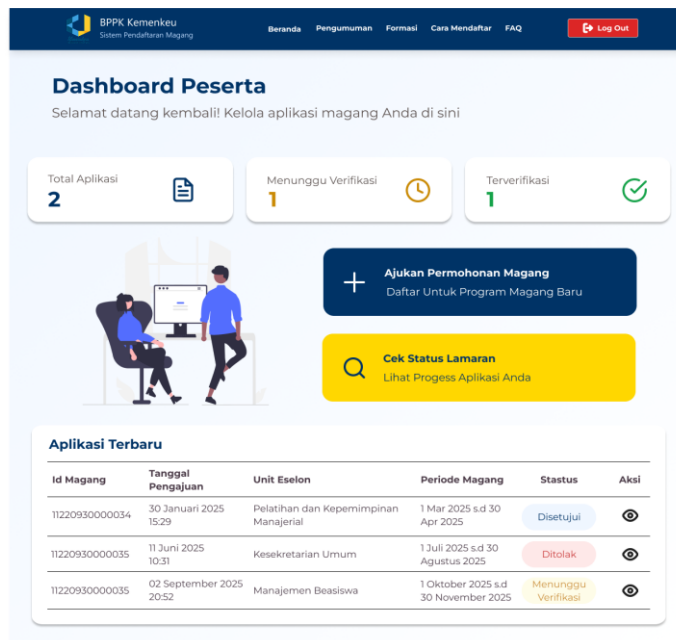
BPPK Kemenkeu
Sistem Pendaftaran Magang

Beranda Pengumuman Formasi Cara Mendaftar FAQ

Log Out

Dashboard Peserta

Selamat datang kembali! Kelola aplikasi magang Anda di sini

Total Aplikasi
2

Menunggu Verifikasi
1

Terverifikasi
1

Ajukan Permohonan Magang
Daftar Untuk Program Magang Baru

Cek Status Lamaran
Lihat Progess Aplikasi Anda

Aplikasi Terbaru

| Id Magang | Tanggal Pengajuan | Unit Eselon | Periode Magang | Stastus | Aksi |
|---|---|---|---|---|---|
| 11220930000034 | 30 Januari 2025 15:29 | Pelatihan dan Kepemimpinan Manajerial | 1 Mar 2025 s.d 30 Apr 2025 | Disetujui | |
| 11220930000035 | 11 Juni 2025 10:31 | Kesekretarian Umum | 1 Juli 2025 s.d 30 Agustus 2025 | Ditolak | |
| 11220930000035 | 02 September 2025 20:52 | Manajemen Beasiswa | 1 Oktober 2025 s.d 30 November 2025 | Menunggu Verifikasi | |